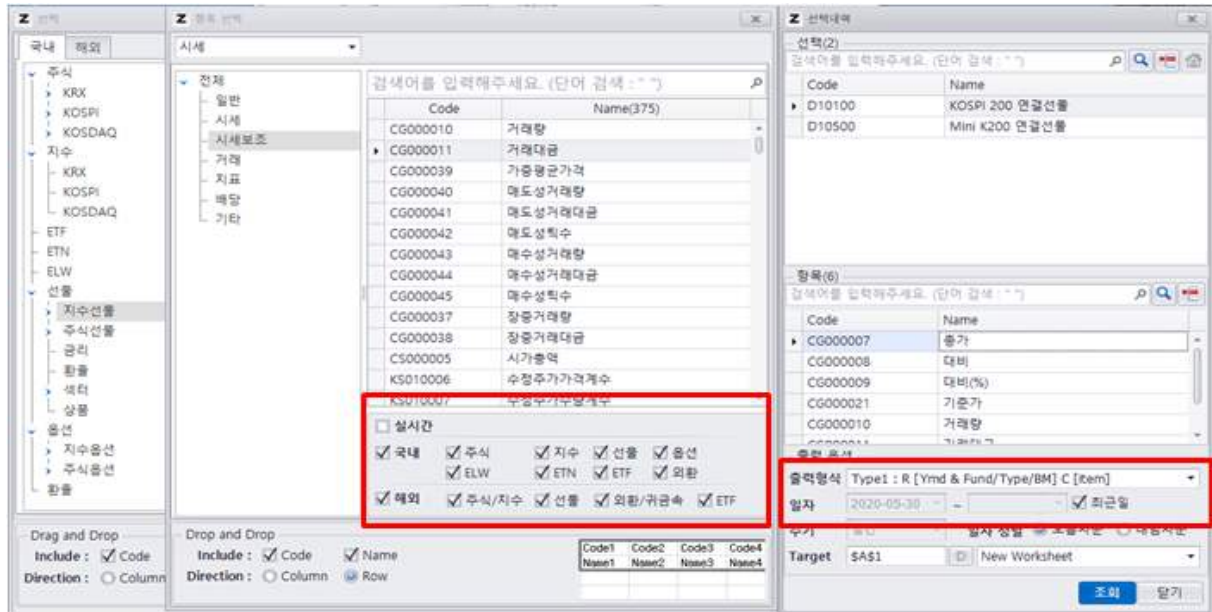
Z 선택

국내 해외

주식
KRX
KOSPI
KOSDAQ
지수
KRX
KOSPI
KOSDAQ
ETF
ETN
ELW
선물
지수선물
주식선물
금리
환율
섹터
상품
옵션
지수옵션
주식옵션
환율

Drag and Drop
Include : ☑ Code
Direction : ○ Column

Z 항목 선택

시세

전체
일반
시세
시세보조
거래
지표
배당
기타

검색어를 입력해주세요. (단어 검색 : " ")

| Code | Name(375) |
|---|---|
| CG000010 | 거래량 |
| CG000011 | 거래대금 |
| CG000039 | 가중평균가격 |
| CG000040 | 매도성거래량 |
| CG000041 | 매도성거래대금 |
| CG000042 | 매도성틱수 |
| CG000043 | 매수성거래량 |
| CG000044 | 매수성거래대금 |
| CG000045 | 매수성틱수 |
| CG000037 | 장중거래량 |
| CG000038 | 장중거래대금 |
| CS000005 | 시가총액 |
| KS010006 | 수정주가가격계수 |
| KS010007 | 수정주가수량계수 |

☐ 실시간
☑ 국내 ☑ 주식 ☑ 지수 ☑ 선물 ☑ 옵션
☑ ELW ☑ ETN ☑ ETF ☑ 외환
☑ 해외 ☑ 주식/지수 ☑ 선물 ☑ 외환/귀금속 ☑ ETF

Drop and Drop
Include : ☑ Code ☑ Name
Direction : ○ Column ◉ Row

| Code1 | Code2 | Code3 | Code4 |
|---|---|---|---|
| Name1 | Name2 | Name3 | Name4 |

Z 선택내역

선택(2)
검색어를 입력해주세요. (단어 검색 : " ")

| Code | Name |
|---|---|
| D10100 | KOSPI 200 연결선물 |
| D10500 | Mini K200 연결선물 |

항목(6)
검색어를 입력해주세요. (단어 검색 : " ")

| Code | Name |
|---|---|
| CG000007 | 종가 |
| CG000008 | 대비 |
| CG000009 | 대비(%) |
| CG000021 | 기준가 |
| CG000010 | 거래량 |
| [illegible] | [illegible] |

출력 옵션
출력형식 Type1 : R [Ymd & Fund/Type/BM] C [item]
일자 2020-05-30 – ☑ 최근일
주기 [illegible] 일자 정렬 ◉ 오름차순 ○ 내림차순
Target $A$1 New Worksheet

조회 닫기